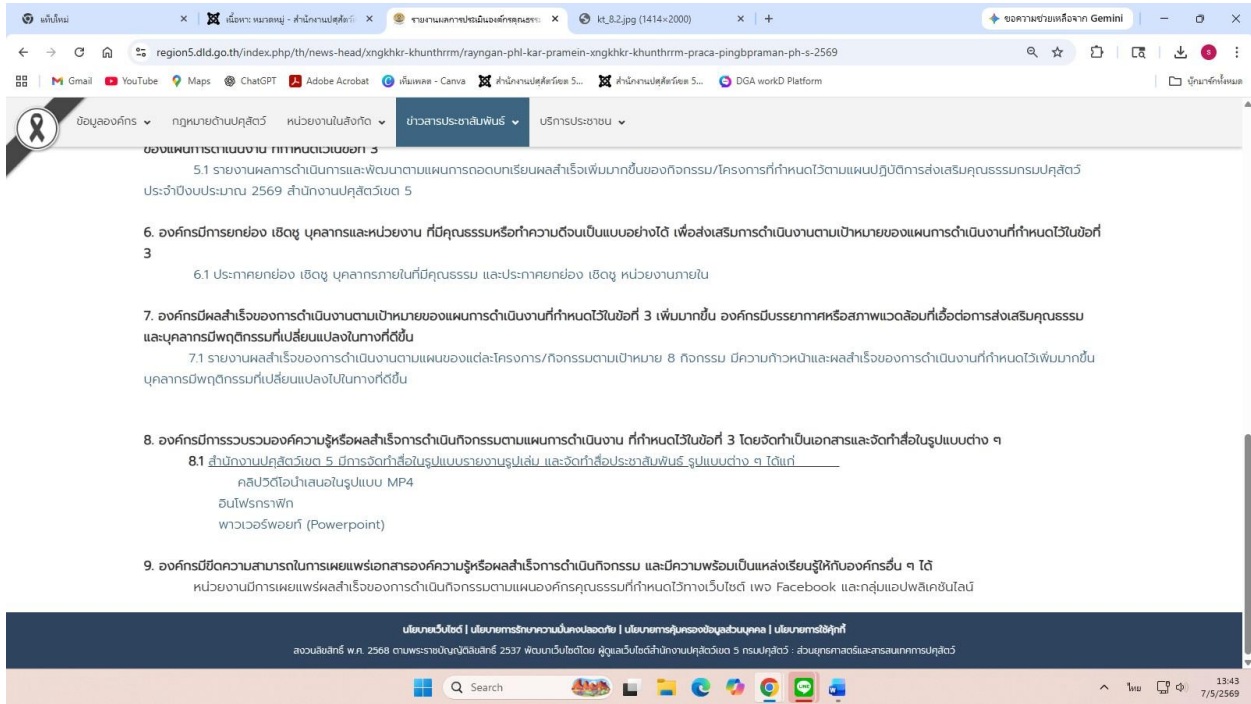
แท็บใหม่ | เนื้อหา: หมวดหมู่ - สำนักงานปศุสัตว์ | รายงานผลการประเมินองค์กรคุณธรรม | kt_8.2.jpg (1414×2000) | +

ขอความช่วยเหลือจาก Gemini

region5.dld.go.th/index.php/th/news-head/xngkhkr-khunthrrm/rayngan-phl-kar-pramein-xngkhkr-khunthrrm-praca-pingbpraman-ph-s-2569

Gmail YouTube Maps ChatGPT Adobe Acrobat เพิ่มผล - Canva สำนักงานปศุสัตว์เขต 5... สำนักงานปศุสัตว์เขต 5... DGA workD Platform บุ๊กมาร์กทั้งหมด

ข้อมูลองค์กร กฎหมายด้านปศุสัตว์ หน่วยงานในสังกัด ข่าวสารประชาสัมพันธ์ บริการประชาชน

ของแผนการดำเนินงาน ที่กำหนดไว้ในข้อที่ 3

5.1 รายงานผลการดำเนินการและพัฒนาตามแผนการถอดบทเรียนผลสำเร็จเพิ่มมากขึ้นของกิจกรรม/โครงการที่กำหนดไว้ตามแผนปฏิบัติการส่งเสริมคุณธรรมกรมปศุสัตว์ ประจำปีงบประมาณ 2569 สำนักงานปศุสัตว์เขต 5

6. องค์กรมีการยกย่อง เชิดชู บุคลากรและหน่วยงาน ที่มีคุณธรรมหรือทำความดีจนเป็นแบบอย่างได้ เพื่อส่งเสริมการดำเนินงานตามเป้าหมายของแผนการดำเนินงานที่กำหนดไว้ในข้อที่ 3

6.1 ประกาศยกย่อง เชิดชู บุคลากรภายในที่มีคุณธรรม และประกาศยกย่อง เชิดชู หน่วยงานภายใน

7. องค์กรมีผลสำเร็จของการดำเนินงานตามเป้าหมายของแผนการดำเนินงานที่กำหนดไว้ในข้อที่ 3 เพิ่มมากขึ้น องค์กรมีบรรยากาศหรือสภาพแวดล้อมที่เอื้อต่อการส่งเสริมคุณธรรม และบุคลากรมีพฤติกรรมที่เปลี่ยนแปลงในทางที่ดีขึ้น

7.1 รายงานผลสำเร็จของการดำเนินงานตามแผนของแต่ละโครงการ/กิจกรรมตามเป้าหมาย 8 กิจกรรม มีความก้าวหน้าและผลสำเร็จของการดำเนินงานที่กำหนดไว้เพิ่มมากขึ้น บุคลากรมีพฤติกรรมที่เปลี่ยนแปลงไปในทางที่ดีขึ้น

8. องค์กรมีการรวบรวมองค์ความรู้หรือผลสำเร็จการดำเนินกิจกรรมตามแผนการดำเนินงาน ที่กำหนดไว้ในข้อที่ 3 โดยจัดทำเป็นเอกสารและจัดทำสื่อในรูปแบบต่าง ๆ

8.1 สำนักงานปศุสัตว์เขต 5 มีการจัดทำสื่อในรูปแบบรายงานรูปเล่ม และจัดทำสื่อประชาสัมพันธ์ รูปแบบต่าง ๆ ได้แก่

คลิปวิดีโอนำเสนอในรูปแบบ MP4
อินโฟกราฟิก
พาวเวอร์พอยท์ (Powerpoint)

9. องค์กรมีขีดความสามารถในการเผยแพร่เอกสารองค์ความรู้หรือผลสำเร็จการดำเนินกิจกรรม และมีความพร้อมเป็นแหล่งเรียนรู้ให้กับองค์กรอื่น ๆ ได้

หน่วยงานมีการเผยแพร่ผลสำเร็จของการดำเนินกิจกรรมตามแผนองค์กรคุณธรรมที่กำหนดไว้ทางเว็บไซต์ เพจ Facebook และกลุ่มแอปพลิเคชันไลน์

นโยบายเว็บไซต์ | นโยบายการรักษาความมั่นคงปลอดภัย | นโยบายการคุ้มครองข้อมูลส่วนบุคคล | นโยบายการใช้คุ้กกี้

สงวนลิขสิทธิ์ พ.ศ. 2568 ตามพระราชบัญญัติลิขสิทธิ์ 2537 พัฒนาเว็บไซต์โดย ผู้ดูแลเว็บไซต์สำนักงานปศุสัตว์เขต 5 กรมปศุสัตว์ : ส่วนยุทธศาสตร์และสารสนเทศการปศุสัตว์

Search

ไทย 13:43 7/5/2569